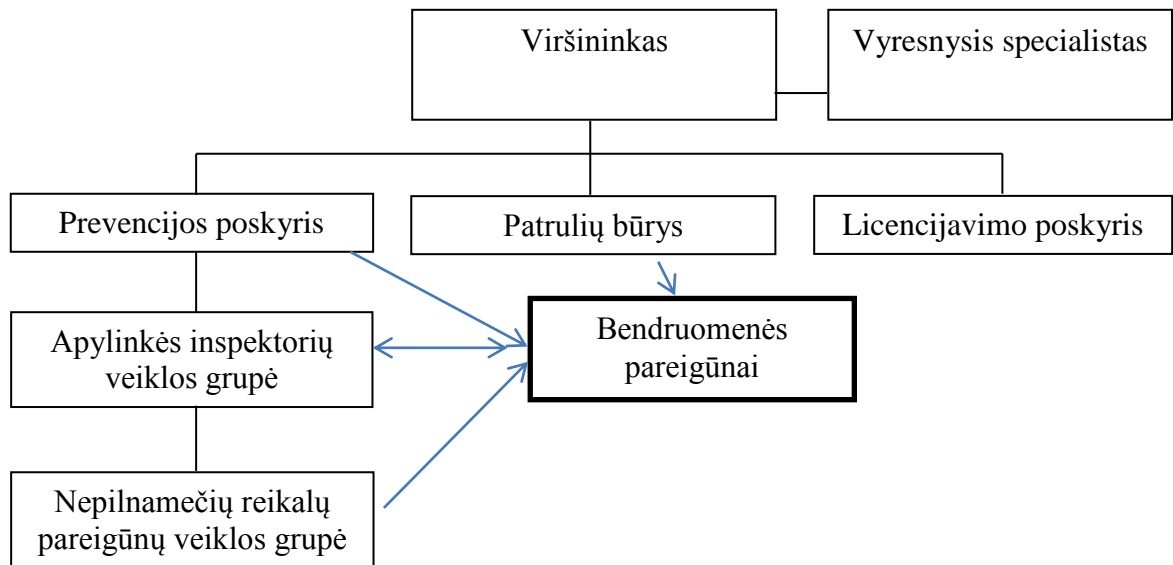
Viršininkas

Vyresnysis specialistas

Prevencijos poskyris

Patrulių būrys

Licencijavimo poskyris

Apylinkės inspektorių veiklos grupė

Bendruomenės pareigūnai

Nepilnamečių reikalų pareigūnų veiklos grupė